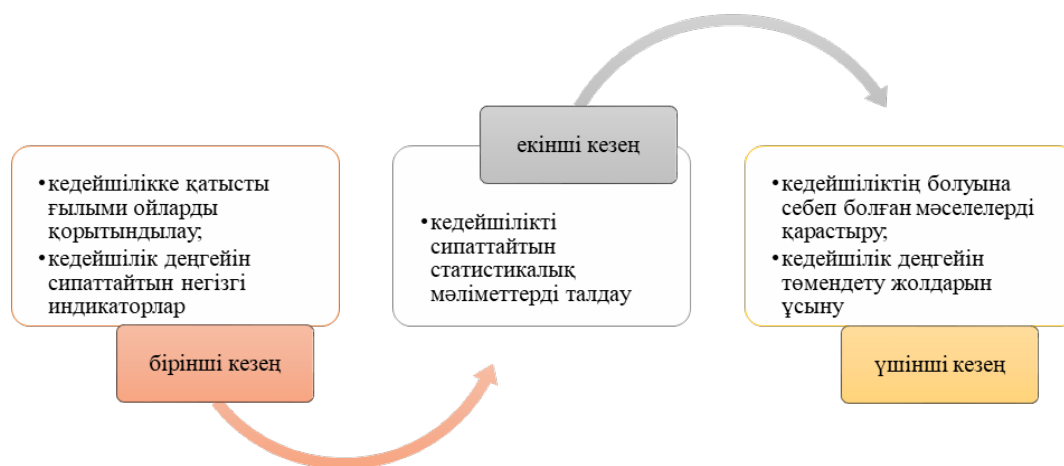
• кедейшілікке қатысты ғылыми ойларды қорытындылау;
• кедейшілік деңгейін сипаттайтын негізгі индикаторлар

бірінші кезең

екінші кезең

• кедейшілікті сипаттайтын статистикалық мәліметтерді талдау

• кедейшіліктің болуына себеп болған мәселелерді қарастыру;
• кедейшілік деңгейін төмендету жолдарын ұсыну

үшінші кезең